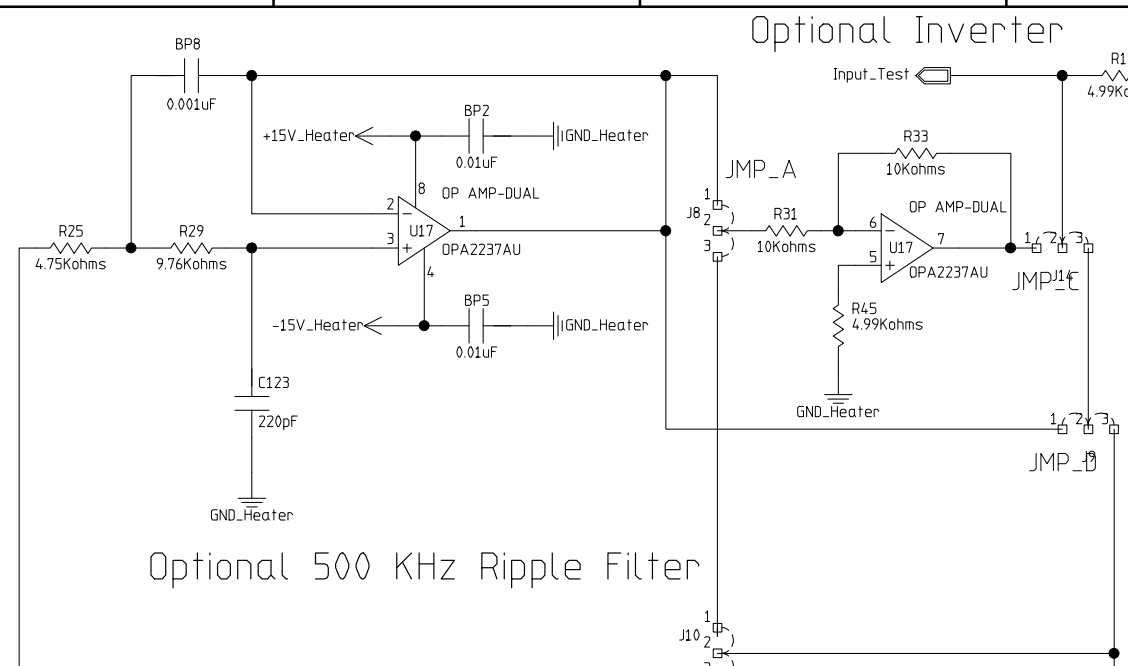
Optional Inverter

BP8
0.001uF

Input_Test
R1
4.99Ko

BP2
+15V_Heater
0.01uF
GND_Heater

R33
10Kohms

JMP_A

8
OP AMP-DUAL

1
J8 2
3

2
3
U17
1
OPA2237AU
4

R31
10Kohms

6
5
U17
7
OPA2237AU
OP AMP-DUAL

1 2 3
J14
JMP_C

R25
4.75Kohms
R29
9.76Kohms

BP5
-15V_Heater
0.01uF
GND_Heater

R45
4.99Kohms

C123
220pF

GND_Heater

1 2 3
J9
JMP_D

GND_Heater

Optional 500 KHz Ripple Filter

1
J10 2
3